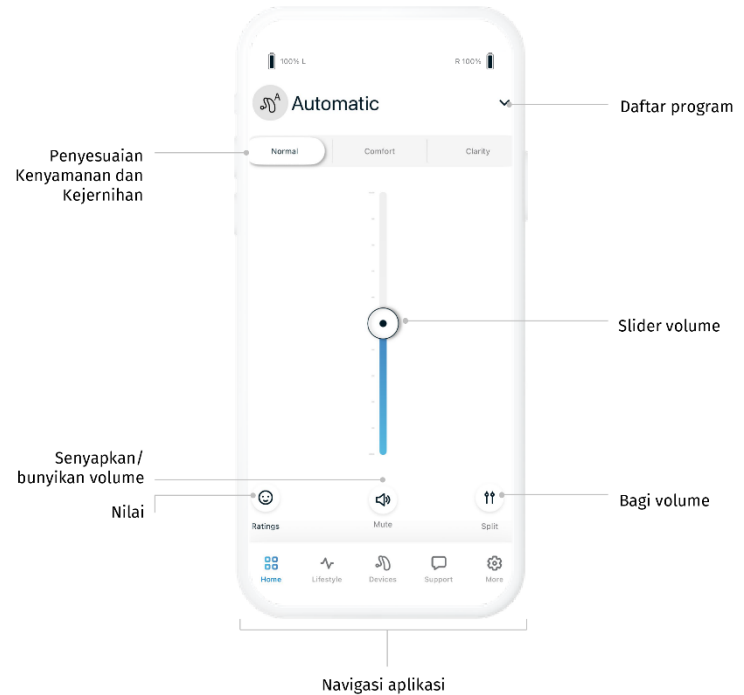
100% L

R 100%

Automatic

Daftar program

Penyesuaian Kenyamanan dan Kejernihan

Normal

Comfort

Clarity

Slider volume

Senyapkan/ bunyikan volume

Nilai

Ratings

Mute

Split

Bagi volume

Home

Lifestyle

Devices

Support

More

Navigasi aplikasi